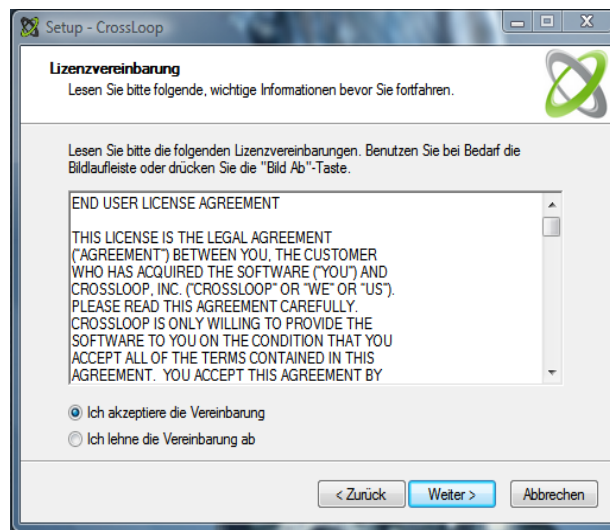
Setup - CrossLoop

Lizenzvereinbarung
Lesen Sie bitte folgende, wichtige Informationen bevor Sie fortfahren.

Lesen Sie bitte die folgenden Lizenzvereinbarungen. Benutzen Sie bei Bedarf die Bildlaufleiste oder drücken Sie die "Bild Ab"-Taste.

END USER LICENSE AGREEMENT

THIS LICENSE IS THE LEGAL AGREEMENT ("AGREEMENT") BETWEEN YOU, THE CUSTOMER WHO HAS ACQUIRED THE SOFTWARE ("YOU") AND CROSSLOOP, INC. ("CROSSLOOP" OR "WE" OR "US"). PLEASE READ THIS AGREEMENT CAREFULLY. CROSSLOOP IS ONLY WILLING TO PROVIDE THE SOFTWARE TO YOU ON THE CONDITION THAT YOU ACCEPT ALL OF THE TERMS CONTAINED IN THIS AGREEMENT. YOU ACCEPT THIS AGREEMENT BY

Ich akzeptiere die Vereinbarung
Ich lehne die Vereinbarung ab

< Zurück
Weiter >
Abbrechen